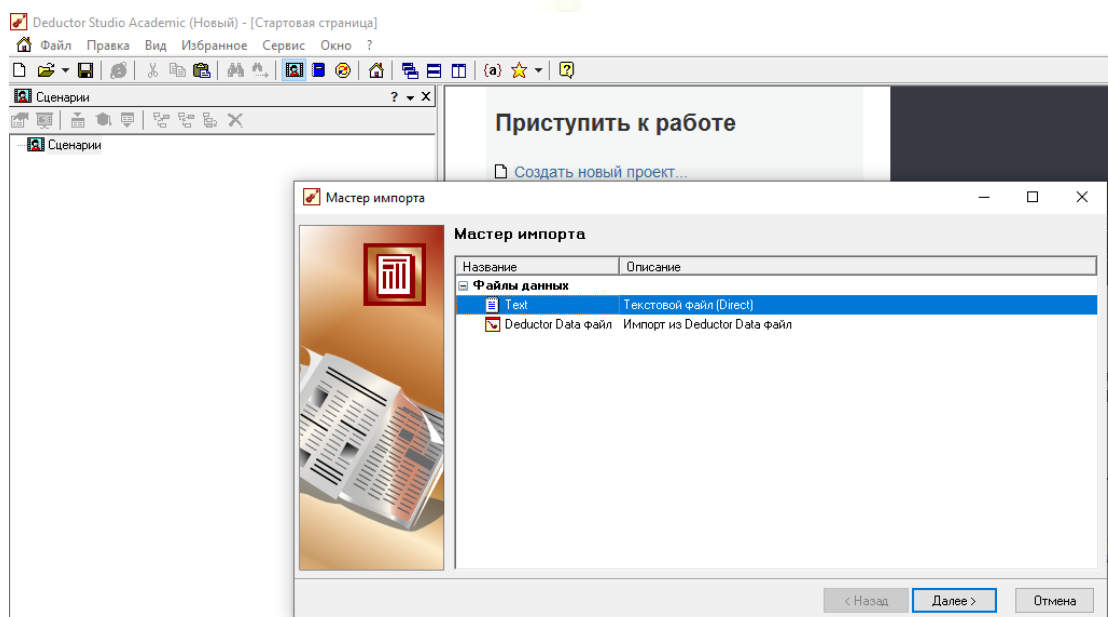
Deductor Studio Academic (Новый) - [Стартовая страница]

Файл Правка Вид Избранное Сервис Окно ?

Сценарии ? ▾ ×

Сценарии

Приступить к работе

Создать новый проект...

Мастер импорта

Мастер импорта

| Название | Описание |
|---|---|
| Файлы данных | |
| Text | Текстовой файл (Direct) |
| Deductor Data файл | Импорт из Deductor Data файл |

< Назад Далее > Отмена